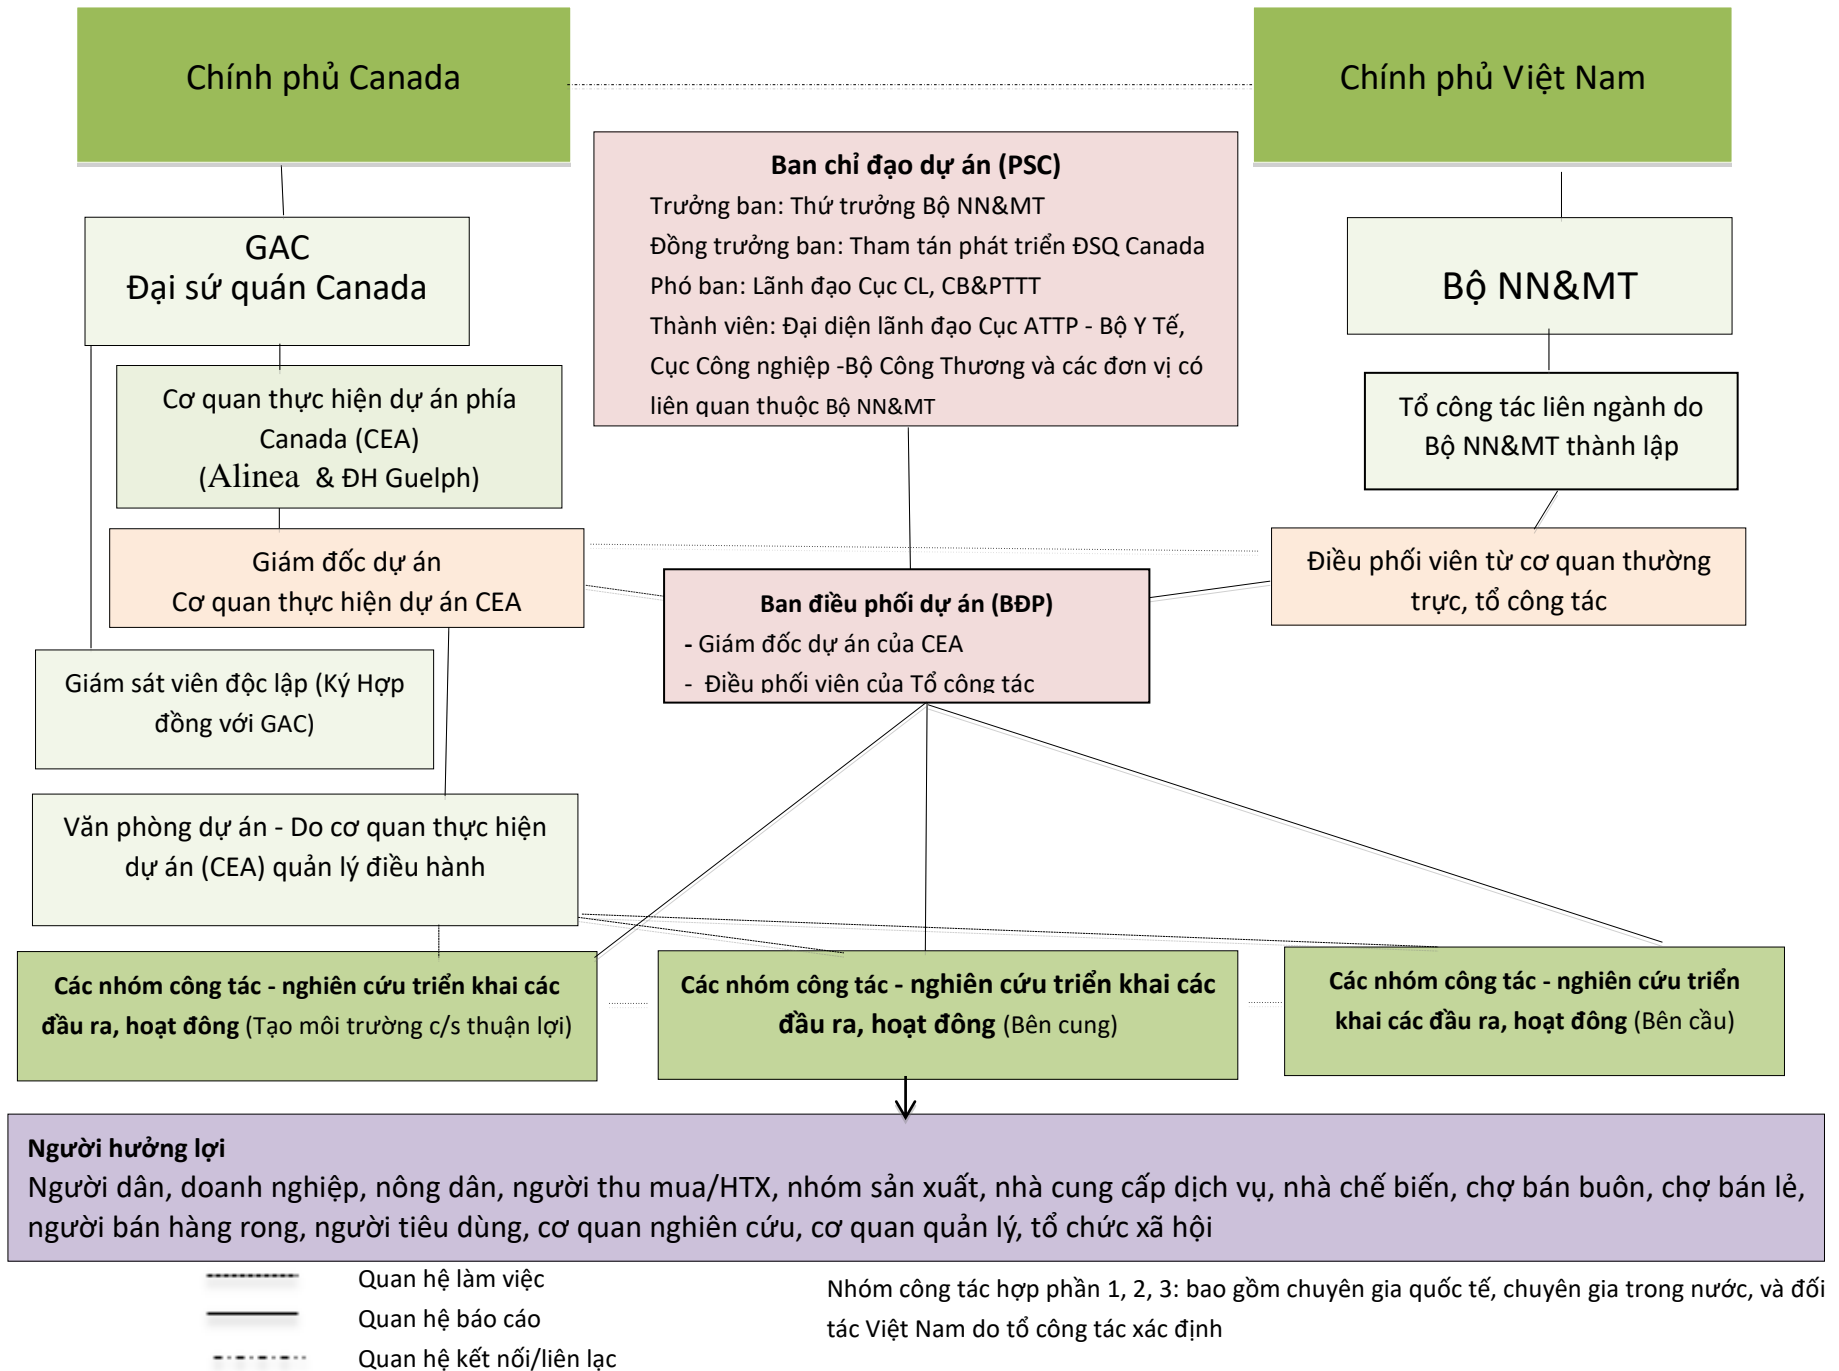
Chính phủ Canada

Chính phủ Việt Nam

Ban chỉ đạo dự án (PSC)
Trưởng ban: Thứ trưởng Bộ NN&MT
Đồng trưởng ban: Tham tán phát triển ĐSQ Canada
Phó ban: Lãnh đạo Cục CL, CB&PTTT
Thành viên: Đại diện lãnh đạo Cục ATTP - Bộ Y Tế, Cục Công nghiệp -Bộ Công Thương và các đơn vị có liên quan thuộc Bộ NN&MT

GAC
Đại sứ quán Canada

Bộ NN&MT

Cơ quan thực hiện dự án phía Canada (CEA)
(Alinea & ĐH Guelph)

Tổ công tác liên ngành do Bộ NN&MT thành lập

Giám đốc dự án
Cơ quan thực hiện dự án CEA

Ban điều phối dự án (BĐP)
- Giám đốc dự án của CEA
- Điều phối viên của Tổ công tác

Điều phối viên từ cơ quan thường trực, tổ công tác

Giám sát viên độc lập (Ký Hợp đồng với GAC)

Văn phòng dự án - Do cơ quan thực hiện dự án (CEA) quản lý điều hành

Các nhóm công tác - nghiên cứu triển khai các đầu ra, hoạt động (Tạo môi trường c/s thuận lợi)

Các nhóm công tác - nghiên cứu triển khai các đầu ra, hoạt động (Bên cung)

Các nhóm công tác - nghiên cứu triển khai các đầu ra, hoạt động (Bên cầu)

Người hưởng lợi
Người dân, doanh nghiệp, nông dân, người thu mua/HTX, nhóm sản xuất, nhà cung cấp dịch vụ, nhà chế biến, chợ bán buôn, chợ bán lẻ, người bán hàng rong, người tiêu dùng, cơ quan nghiên cứu, cơ quan quản lý, tổ chức xã hội

Quan hệ làm việc
Quan hệ báo cáo
Quan hệ kết nối/liên lạc

Nhóm công tác hợp phần 1, 2, 3: bao gồm chuyên gia quốc tế, chuyên gia trong nước, và đối tác Việt Nam do tổ công tác xác định